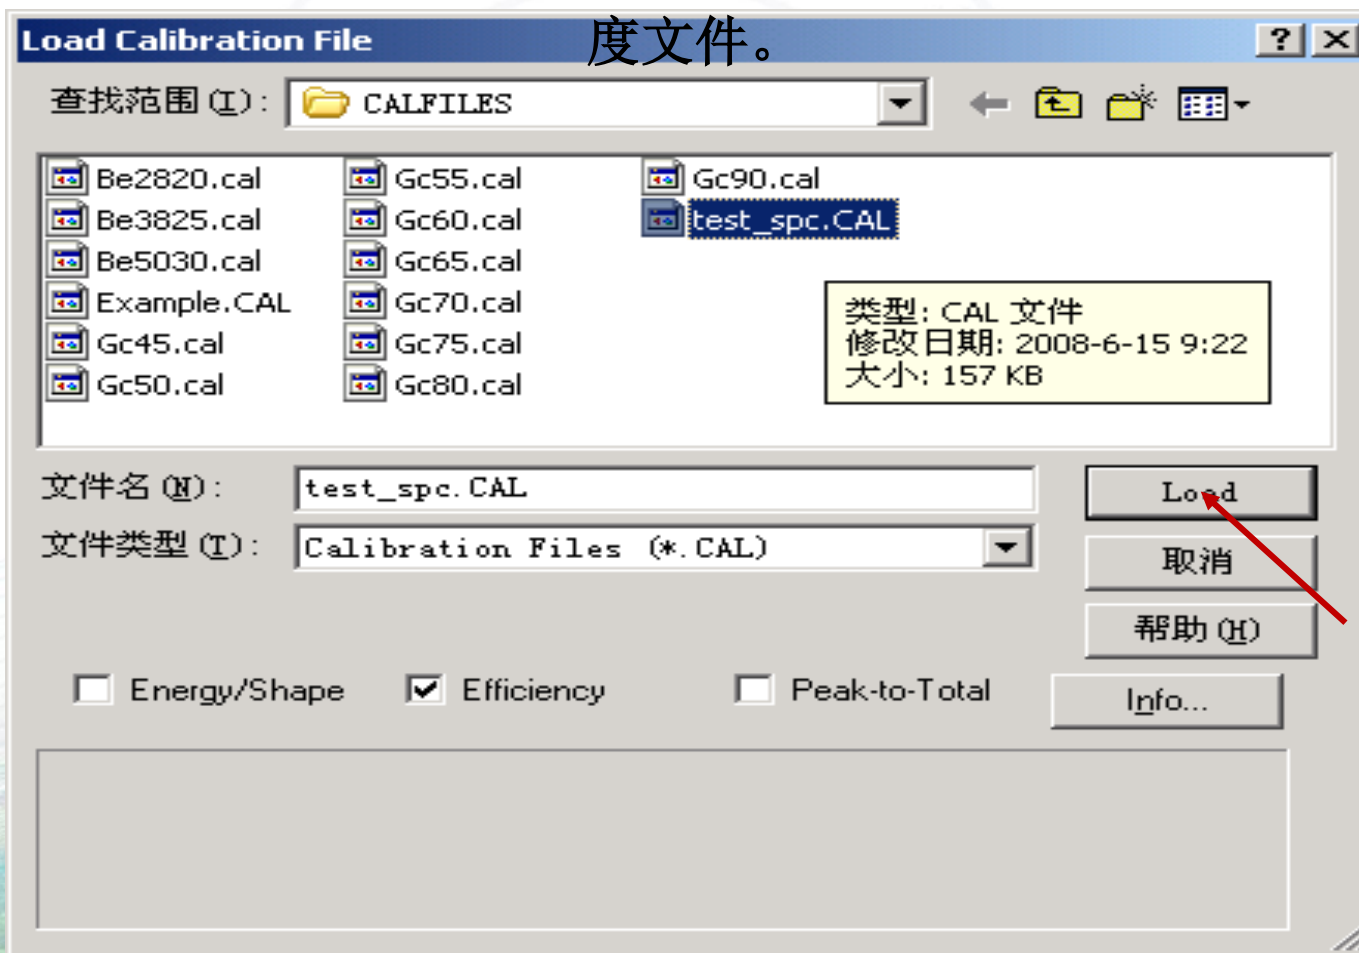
Load Calibration File

度文件。

? X

查找范围 (I): CALFILES

Be2820.cal
Be3825.cal
Be5030.cal
Example.CAL
Gc45.cal
Gc50.cal
Gc55.cal
Gc60.cal
Gc65.cal
Gc70.cal
Gc75.cal
Gc80.cal
Gc90.cal
test_spc.CAL

类型: CAL 文件
修改日期: 2008-6-15 9:22
大小: 157 KB

文件名 (N): test_spc.CAL

文件类型 (T): Calibration Files (*.CAL)

Load

取消

帮助 (H)

Energy/Shape

Efficiency

Peak-to-Total

Info...